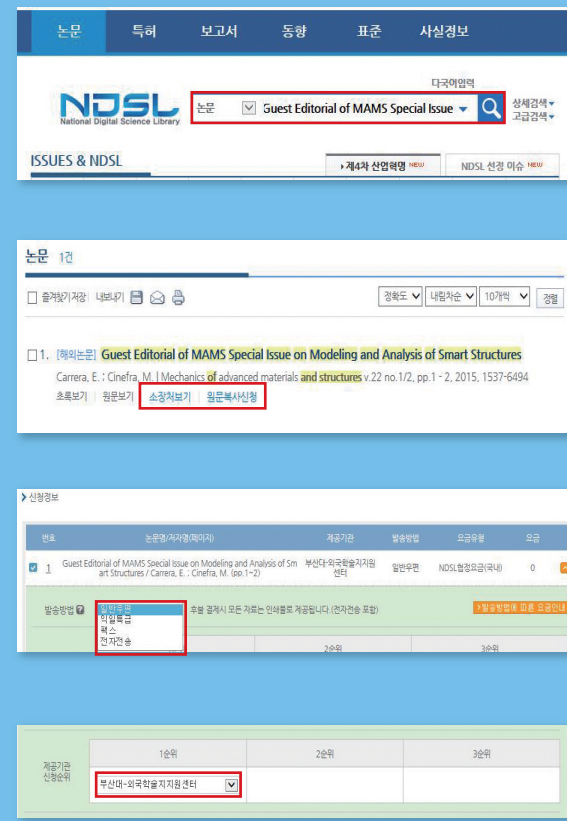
논문 특허 보고서 동향 표준 사실정보

다국어입력

NDSL National Digital Science Library

논문 Guest Editorial of MAMS Special Issue

상세검색
고급검색

ISSUES & NDSL

제4차 산업혁명 NEW

NDSL 선정 이슈 NEW

논문 1건

즐겨찾기저장 내보내기

정확도 내림차순 10개씩 정렬

1. [해외논문] Guest Editorial of MAMS Special Issue on Modeling and Analysis of Smart Structures

Carrera, E. ; Cinefra, M. | Mechanics of advanced materials and structures v.22 no.1/2, pp.1 - 2, 2015, 1537-6494

초록보기 | 원문보기 | 소장처보기 | 원문복사신청

신청정보

| 번호 | 논문명/저자명(페이지) | 제공기관 | 발송방법 | 요금유형 | 요금 |
|---|---|---|---|---|---|
| 1 | Guest Editorial of MAMS Special Issue on Modeling and Analysis of Smart Structures / Carrera, E. ; Cinefra, M. (pp.1~2) | 부산대-외국학술지지원센터 | 일반우편 | NDSL협정요금(국내) | 0 |

발송방법 일반우편 익일특급 팩스 전자전송

후불 결제시 모든 자료는 인쇄물로 제공됩니다 (전자전송 포함)

발송방법에 따른 요금안내

2순위 3순위

| 제공기관 신청순위 | 1순위 | 2순위 | 3순위 |
|---|---|---|---|
| | 부산대-외국학술지지원센터 | | |